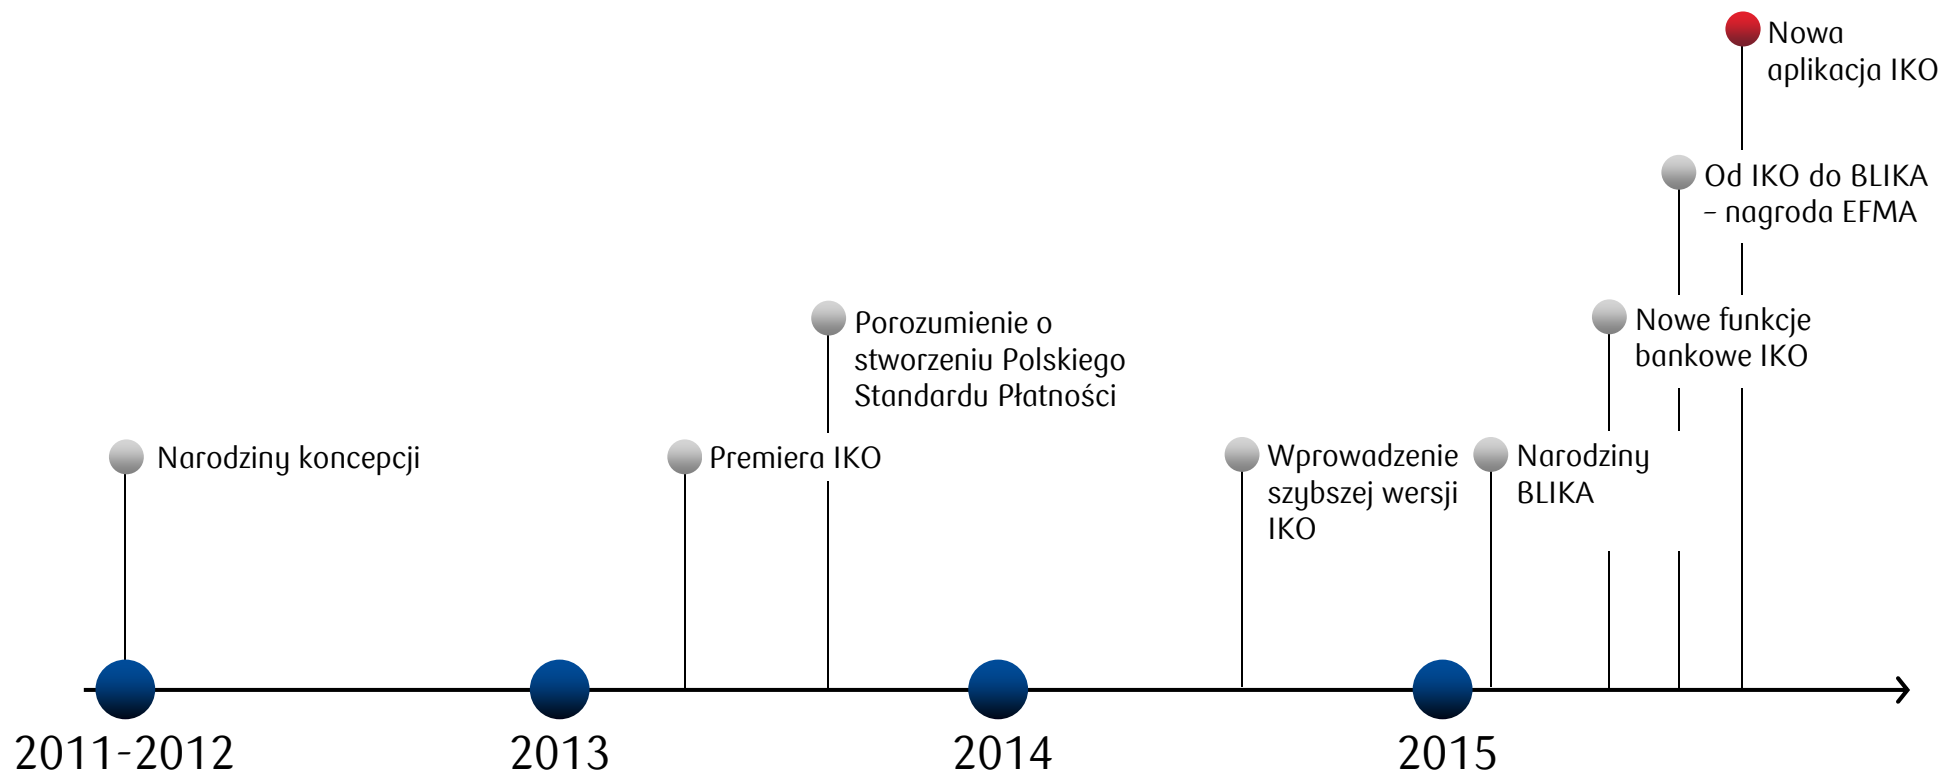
Nowa aplikacja IKO

Od IKO do BLIKA – nagroda EFMA

Porozumienie o stworzeniu Polskiego Standardu Płatności

Nowe funkcje bankowe IKO

Narodziny koncepcji

Premiera IKO

Wprowadzenie szybszej wersji IKO

Narodziny BLIKA

2011-2012

2013

2014

2015